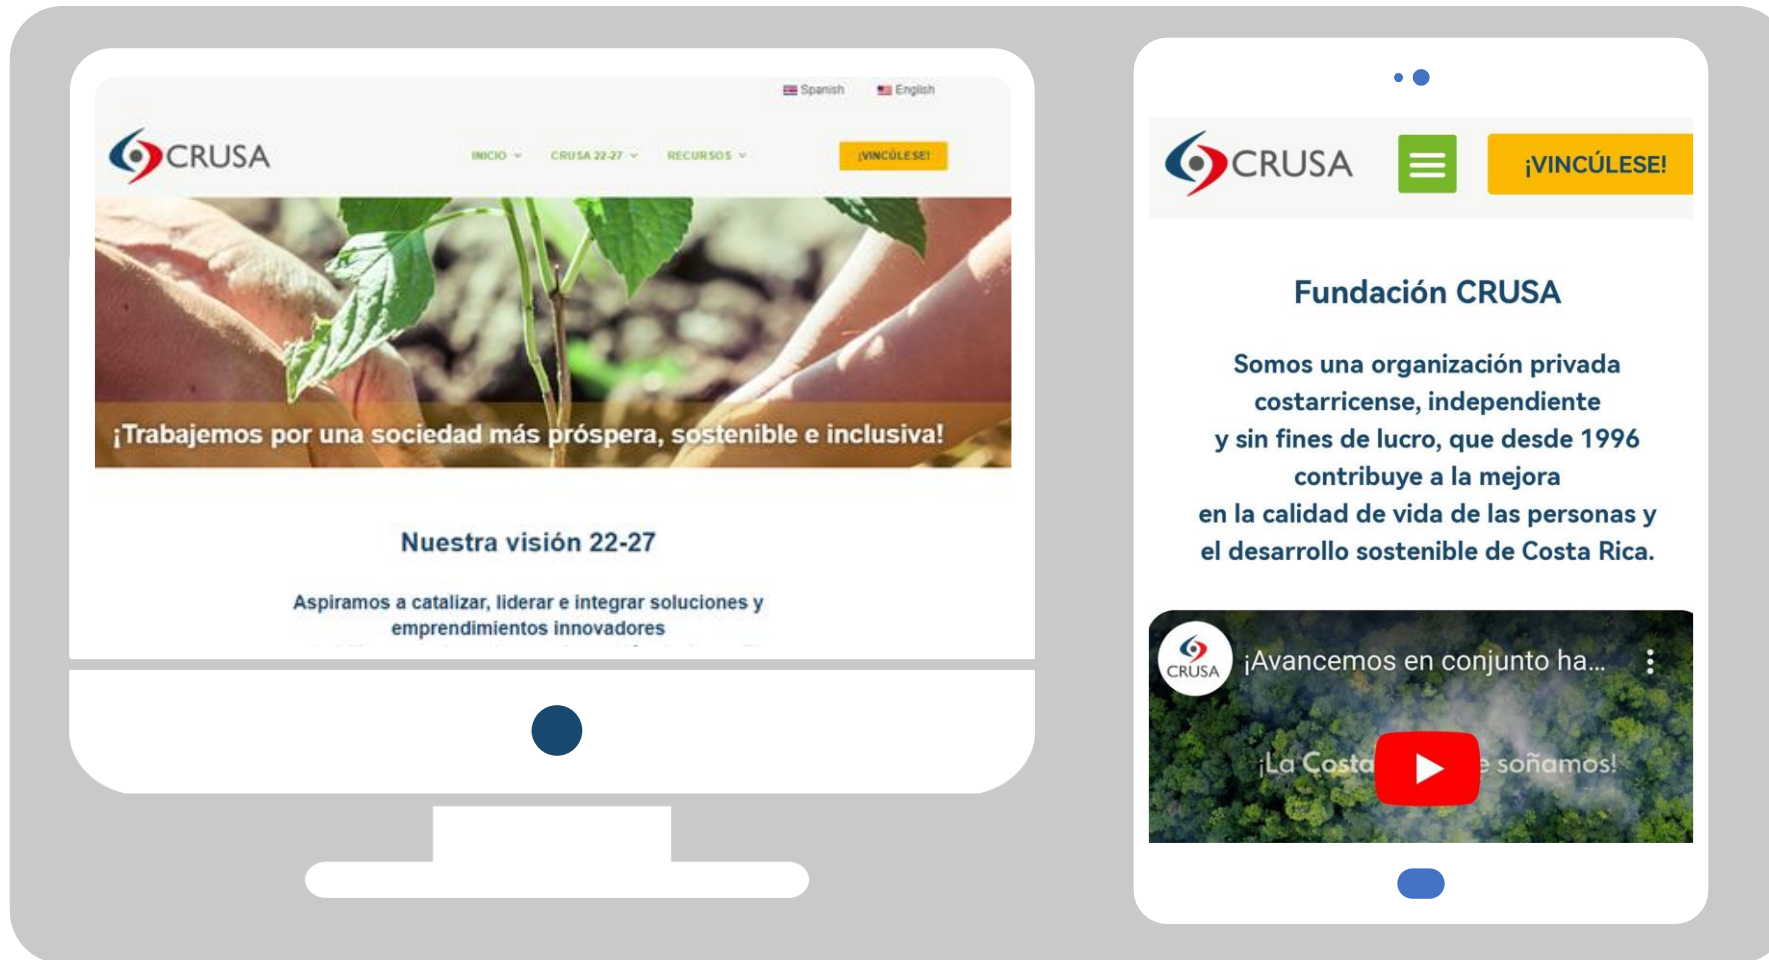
Spanish English

CRUSA

INICIO CRUSA 22-27 RECURSOS ¡VINCÚLESE!

¡Trabajemos por una sociedad más próspera, sostenible e inclusiva!

Nuestra visión 22-27

Aspiramos a catalizar, liderar e integrar soluciones y emprendimientos innovadores

CRUSA

¡VINCÚLESE!

Fundación CRUSA

Somos una organización privada costarricense, independiente y sin fines de lucro, que desde 1996 contribuye a la mejora en la calidad de vida de las personas y el desarrollo sostenible de Costa Rica.

CRUSA

¡Avancemos en conjunto ha...

¡La Costa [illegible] soñamos!